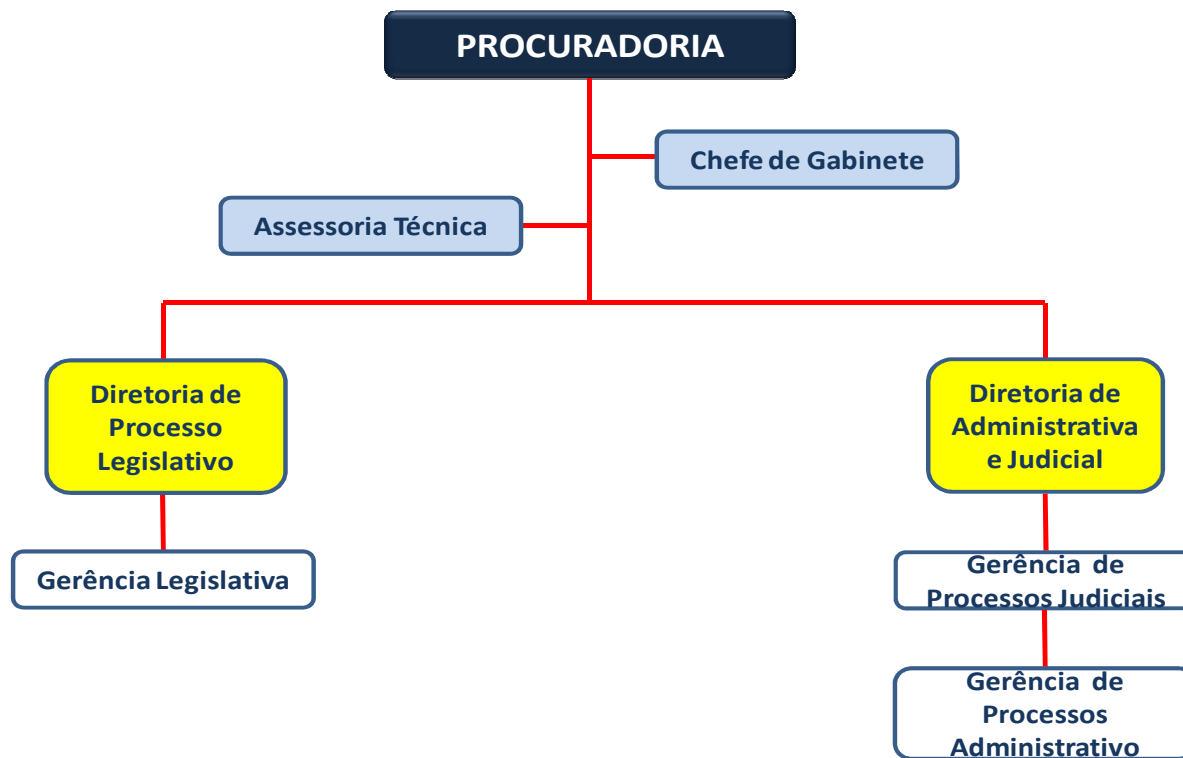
PROCURADORIA

Chefe de Gabinete

Assessoria Técnica

Diretoria de Processo Legislativo

Diretoria de Administrativa e Judicial

Gerência Legislativa

Gerência de Processos Judiciais

Gerência de Processos Administrativo